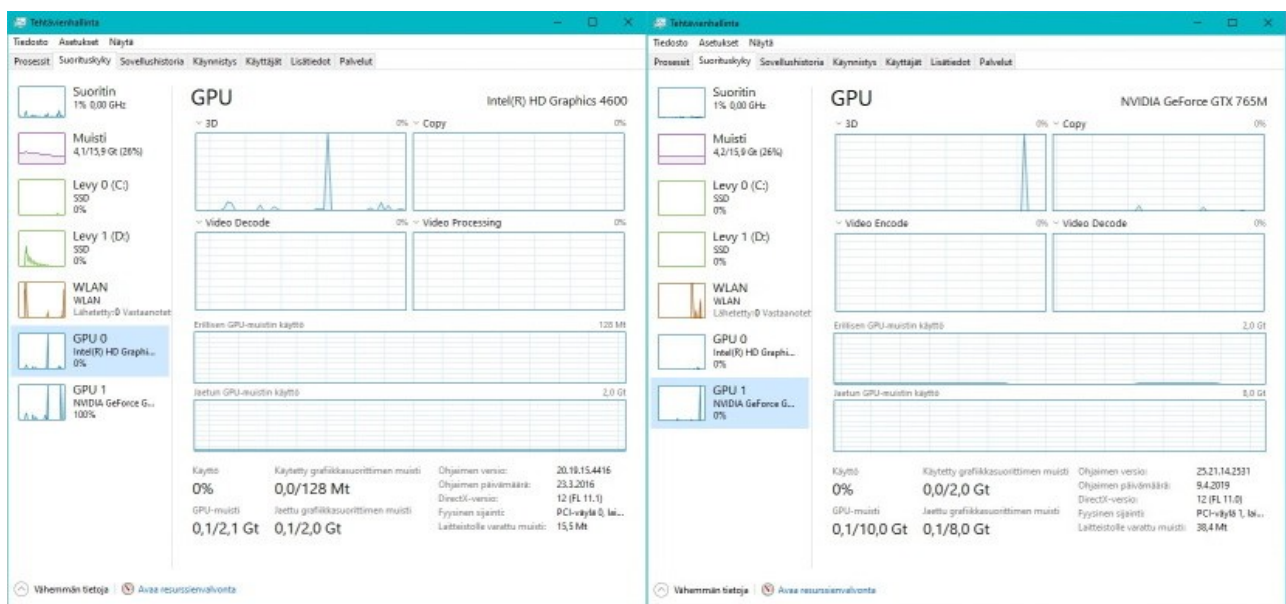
Tehtävienhallinta

Tiedosto Asetukset Näytä

Prosessit Suorituskyky Sovellushistoria Käynnistys Käyttäjät Lisätiedot Palvelut

Suoritin
1% 0,00 GHz

Muisti
4,1/15,9 Gt (26%)

Levy 0 (C:)
SSD
0%

Levy 1 (D:)
SSD
0%

WLAN
WLAN
Lähetetty: 0 Vastaanotet

GPU 0
Intel(R) HD Graphi...
0%

GPU 1
NVIDIA GeForce G...
100%

GPU

Intel(R) HD Graphics 4600

3D 0%
Copy 0%
Video Decode 0%
Video Processing 0%

Erillisen GPU-muistin käyttö 128 Mt

Jaetun GPU-muistin käyttö 2,0 Gt

Käyttö
0%

Käytetty grafiikkasuorittimen muisti
0,0/128 Mt

GPU-muisti
0,1/2,1 Gt

Jaettu grafiikkasuorittimen muisti
0,1/2,0 Gt

Ohjaimen versio: 20.19.15.4416
Ohjaimen päivämäärä: 23.3.2016
DirectX-versio: 12 (FL 11.1)
Fyysinen sijainti: PCI-väylä 0, lai...
Laitteistolle varattu muisti: 15,5 Mt

Vähemmän tietoja | Avaa resurssienvalvonta

Tehtävienhallinta

Tiedosto Asetukset Näytä

Prosessit Suorituskyky Sovellushistoria Käynnistys Käyttäjät Lisätiedot Palvelut

Suoritin
1% 0,00 GHz

Muisti
4,2/15,9 Gt (26%)

Levy 0 (C:)
SSD
0%

Levy 1 (D:)
SSD
0%

WLAN
WLAN
Lähetetty: 0 Vastaanotet

GPU 0
Intel(R) HD Graphi...
0%

GPU 1
NVIDIA GeForce G...
0%

GPU

NVIDIA GeForce GTX 765M

3D 0%
Copy 0%
Video Encode 0%
Video Decode 0%

Erillisen GPU-muistin käyttö 2,0 Gt

Jaetun GPU-muistin käyttö 8,0 Gt

Käyttö
0%

Käytetty grafiikkasuorittimen muisti
0,0/2,0 Gt

GPU-muisti
0,1/10,0 Gt

Jaettu grafiikkasuorittimen muisti
0,1/8,0 Gt

Ohjaimen versio: 25.21.14.2531
Ohjaimen päivämäärä: 9.4.2019
DirectX-versio: 12 (FL 11.0)
Fyysinen sijainti: PCI-väylä 1, lai...
Laitteistolle varattu muisti: 38,4 Mt

Vähemmän tietoja | Avaa resurssienvalvonta